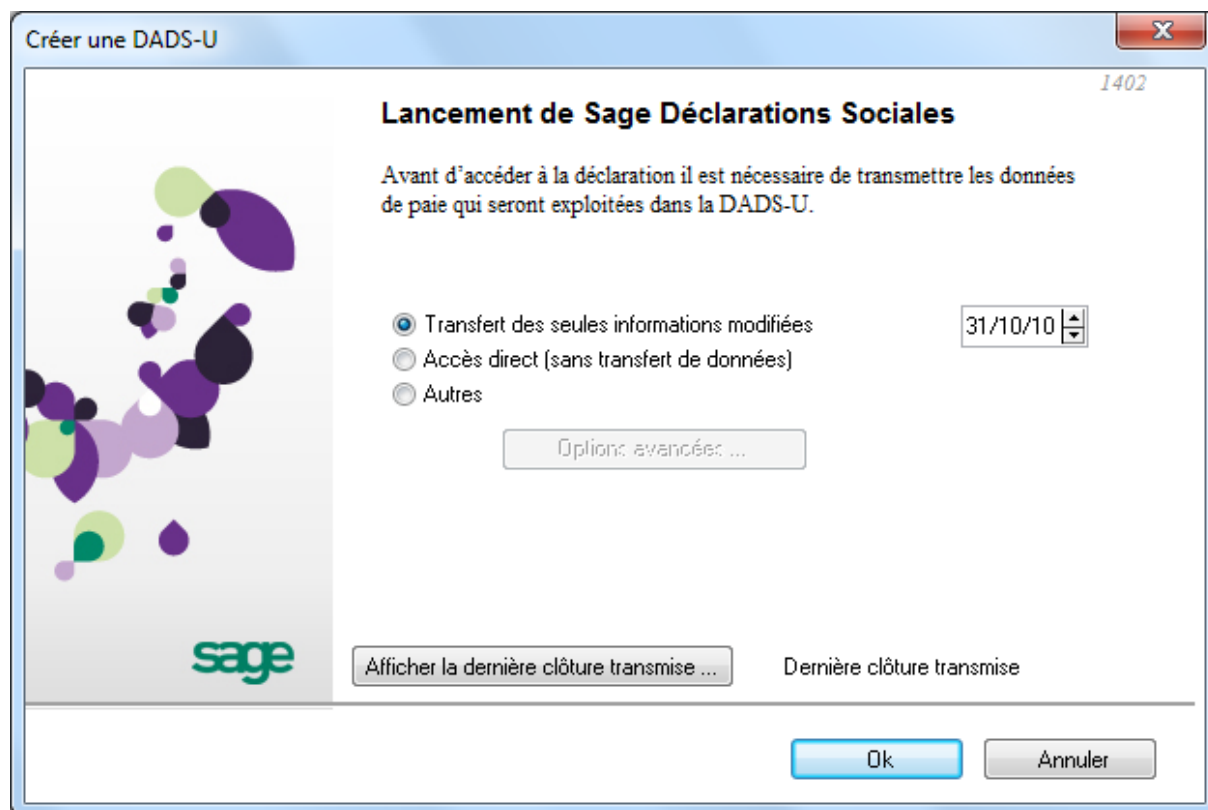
Créer une DADS-U

1402

Lancement de Sage Déclarations Sociales

Avant d'accéder à la déclaration il est nécessaire de transmettre les données de paie qui seront exploitées dans la DADS-U.

Transfert des seules informations modifiées
31/10/10
Accès direct (sans transfert de données)
Autres

Options avancées ...

sage

Afficher la dernière clôture transmise ...
Dernière clôture transmise

Ok
Annuler